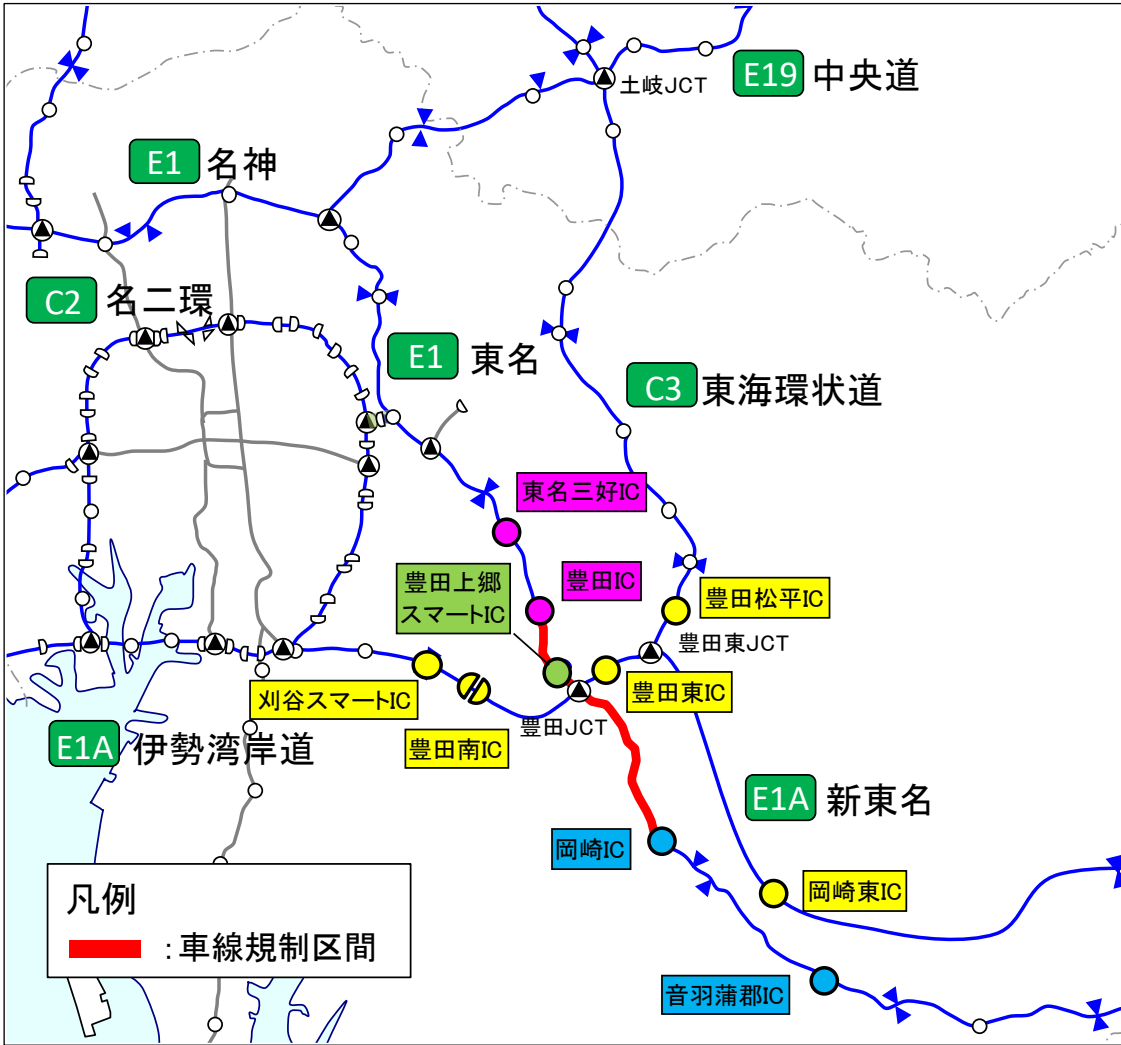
E19 中央道

土岐JCT

E1 名神

C2 名二環

E1 東名

C3 東海環状道

東名三好IC

豊田IC

豊田上郷スマートIC

豊田松平IC

豊田東JCT

豊田東IC

刈谷スマートIC

豊田JCT

豊田南IC

E1A 伊勢湾岸道

E1A 新東名

岡崎IC

岡崎東IC

凡例

:車線規制区間

音羽蒲郡IC